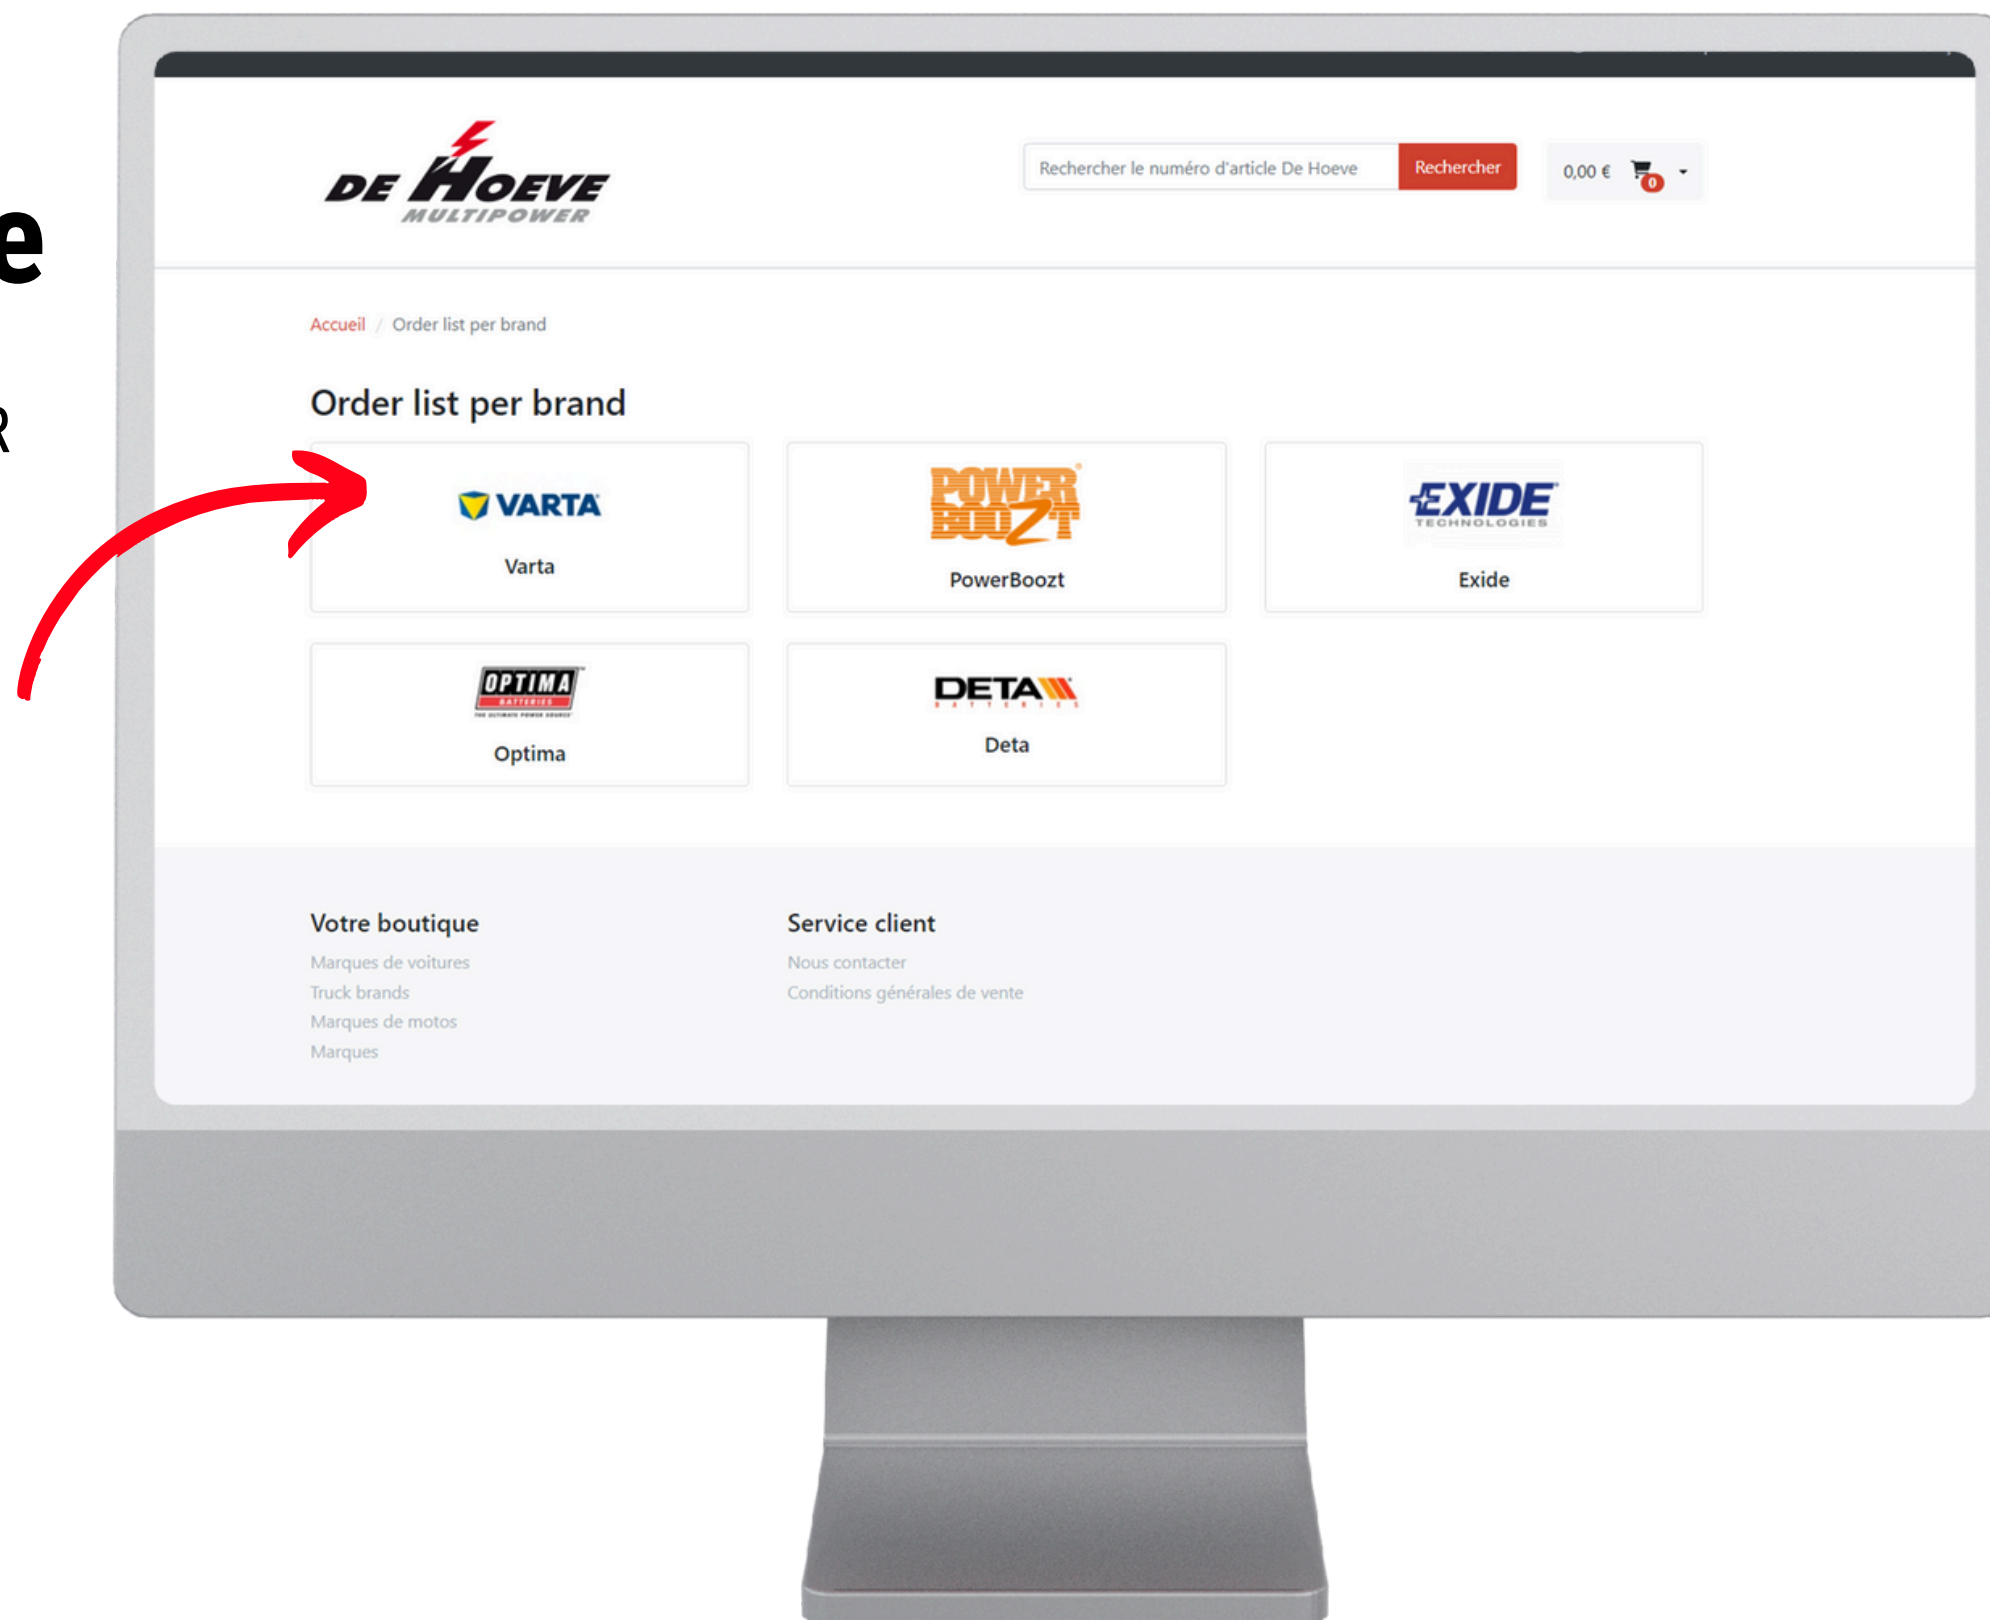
e

R

DE HOEVE MULTIPOWER

Rechercher le numéro d'article De Hoeve
Rechercher
0,00 €
0

Accueil / Order list per brand

Order list per brand

VARTA
Varta

POWER BOOZT
PowerBoozt

EXIDE TECHNOLOGIES
Exide

OPTIMA BATTERIES
Optima

DETA BATTERIES
Deta

Votre boutique
Marques de voitures
Truck brands
Marques de motos
Marques

Service client
Nous contacter
Conditions générales de vente